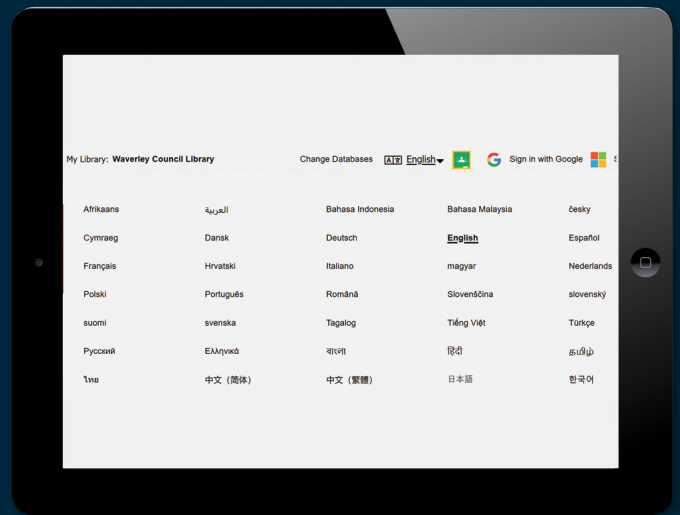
My Library: Waverley Council Library

Change Databases English Sign in with Google S

| Afrikaans | العربية | Bahasa Indonesia | Bahasa Malaysia | česky |
|---|---|---|---|---|
| Cymraeg | Dansk | Deutsch | English | Español |
| Français | Hrvatski | Italiano | magyar | Nederlands |
| Polski | Português | Română | Slovenščina | slovenský |
| suomi | svenska | Tagalog | Tiếng Việt | Türkçe |
| Русский | Ελληνικά | বাংলা | हिंदी | தமிழ் |
| ไทย | 中文（简体） | 中文（繁體） | 日本語 | 한국어 |